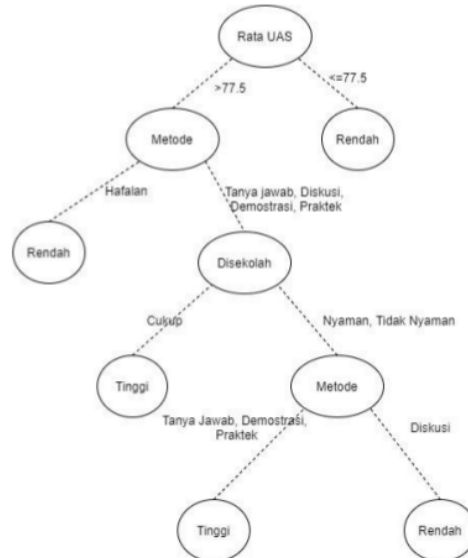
Rata UAS

>77.5

<=77.5

Metode

Rendah

Hafalan

Tanya jawab, Diskusi, Demostrasi, Praktek

Rendah

Disekolah

Cukup

Nyaman, Tidak Nyaman

Tinggi

Metode

Tanya Jawab, Demostrasi, Praktek

Diskusi

Tinggi

Rendah